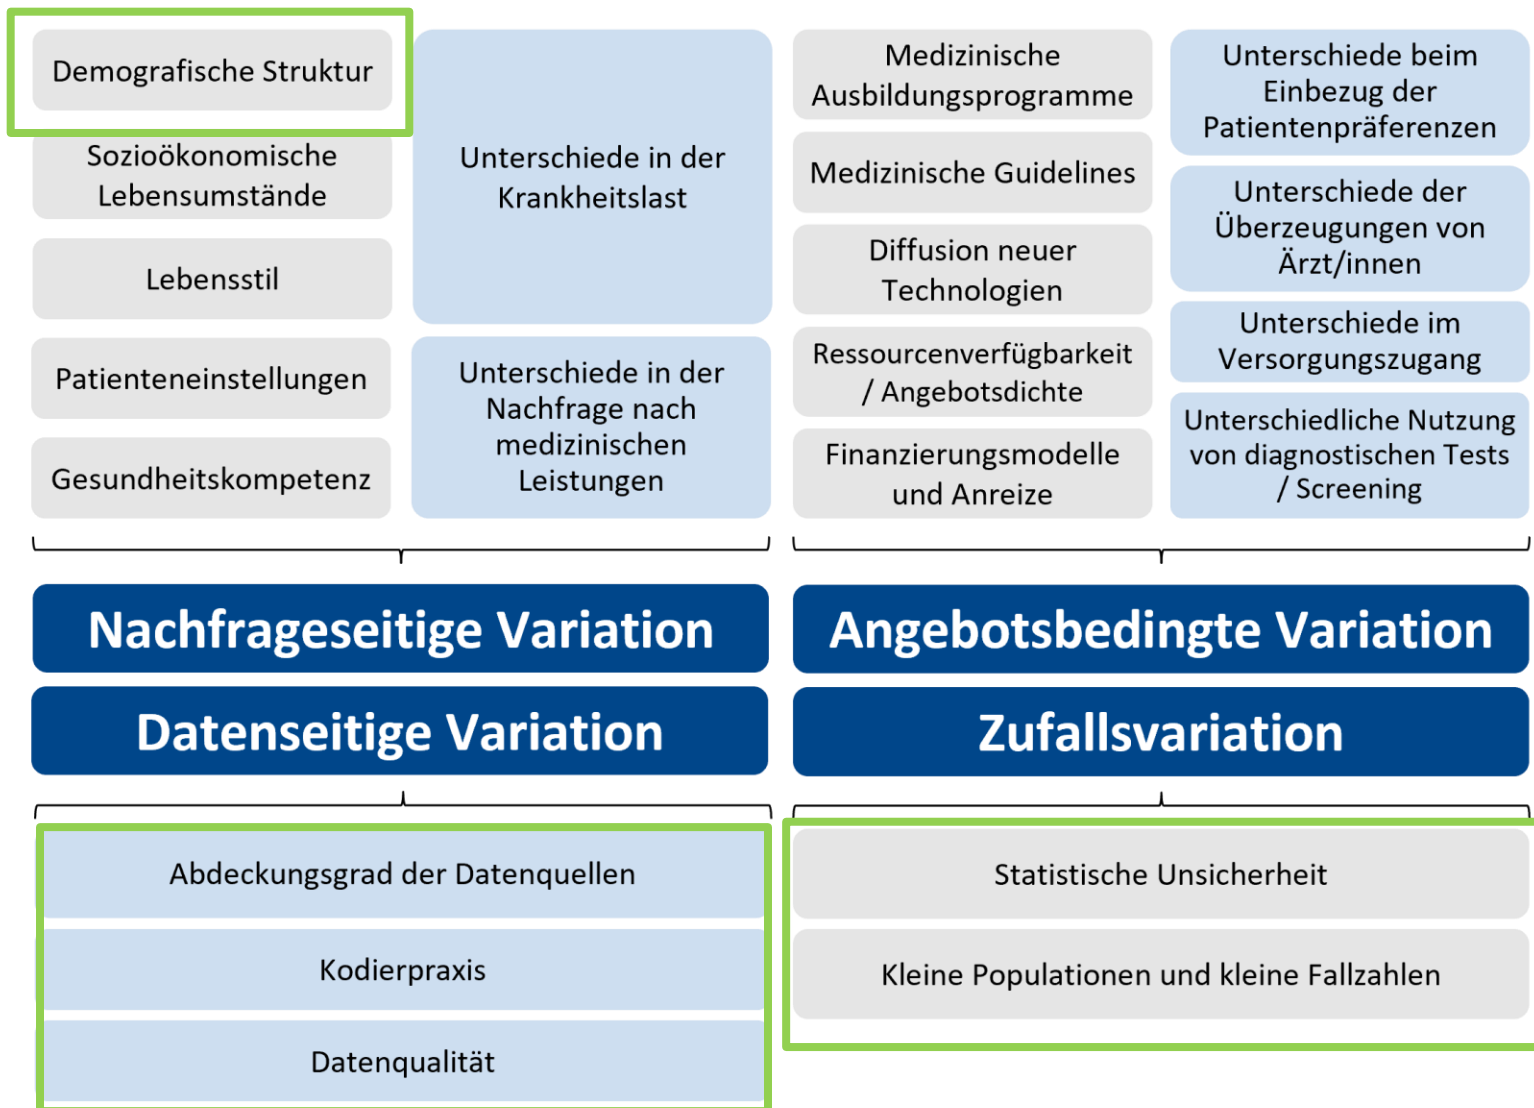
Demografische Struktur

Sozioökonomische Lebensumstände

Lebensstil

Patienteneinstellungen

Gesundheitskompetenz

Unterschiede in der Krankheitslast

Unterschiede in der Nachfrage nach medizinischen Leistungen

Medizinische Ausbildungsprogramme

Medizinische Guidelines

Diffusion neuer Technologien

Ressourcenverfügbarkeit / Angebotsdichte

Finanzierungsmodelle und Anreize

Unterschiede beim Einbezug der Patientenpräferenzen

Unterschiede der Überzeugungen von Ärzt/innen

Unterschiede im Versorgungszugang

Unterschiedliche Nutzung von diagnostischen Tests / Screening

Nachfrageseitige Variation

Angebotsbedingte Variation

Datenseitige Variation

Zufallsvariation

Abdeckungsgrad der Datenquellen

Kodierpraxis

Datenqualität

Statistische Unsicherheit

Kleine Populationen und kleine Fallzahlen